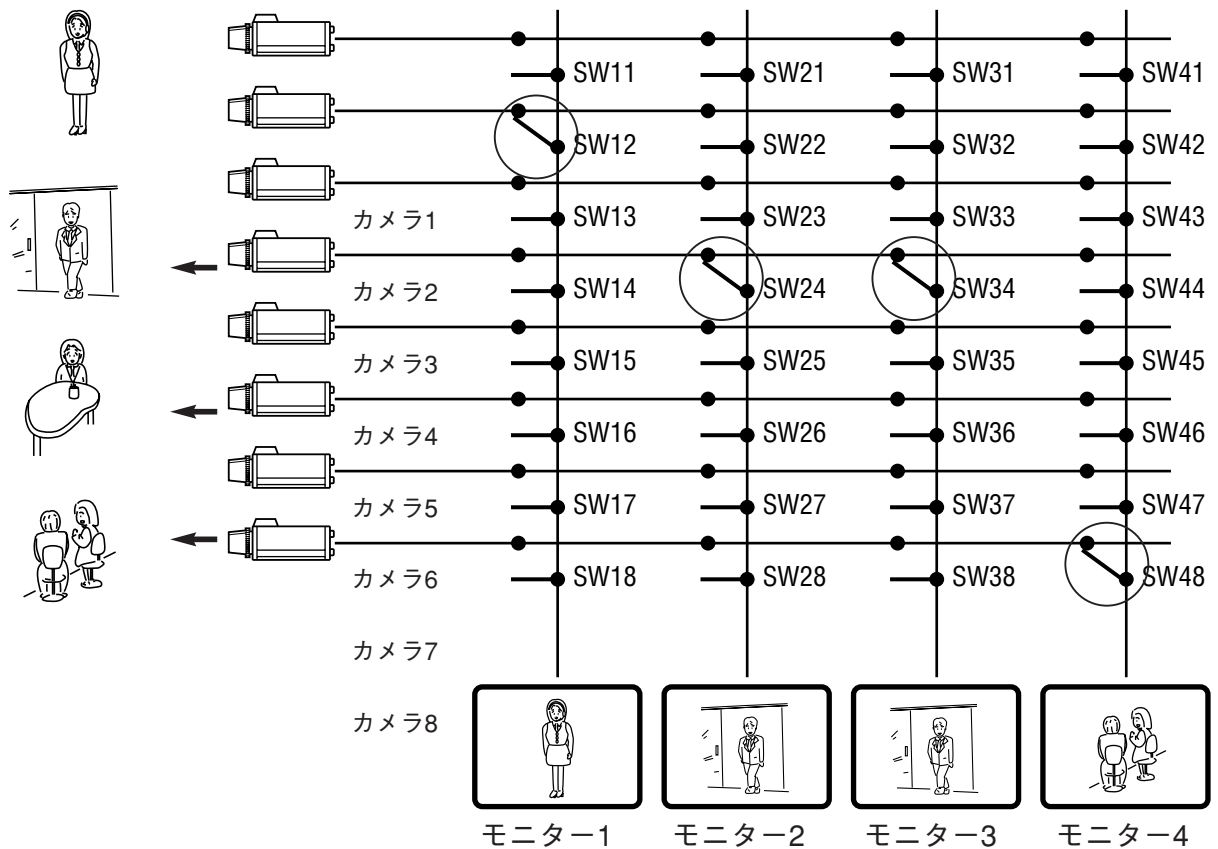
SW11 SW21 SW31 SW41
SW12 SW22 SW32 SW42
カメラ1 SW13 SW23 SW33 SW43
カメラ2 SW14 SW24 SW34 SW44
カメラ3 SW15 SW25 SW35 SW45
カメラ4 SW16 SW26 SW36 SW46
カメラ5 SW17 SW27 SW37 SW47
カメラ6 SW18 SW28 SW38 SW48
カメラ7
カメラ8

モニター1 モニター2 モニター3 モニター4